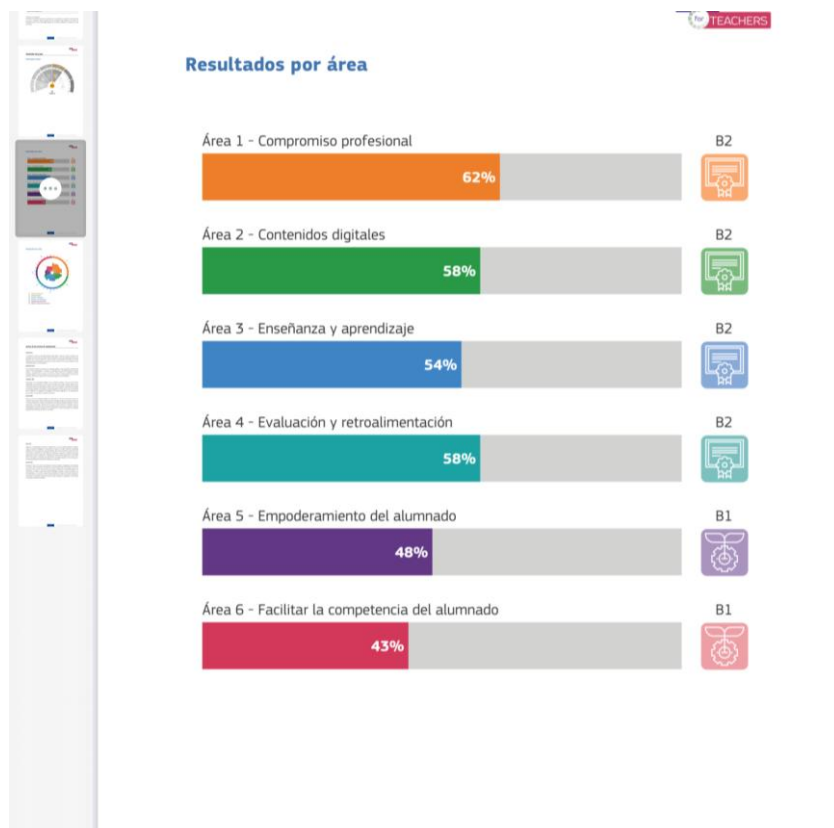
for TEACHERS

Resultados por área

Área 1 - Compromiso profesional
62%
B2

Área 2 - Contenidos digitales
58%
B2

Área 3 - Enseñanza y aprendizaje
54%
B2

Área 4 - Evaluación y retroalimentación
58%
B2

Área 5 - Empoderamiento del alumnado
48%
B1

Área 6 - Facilitar la competencia del alumnado
43%
B1